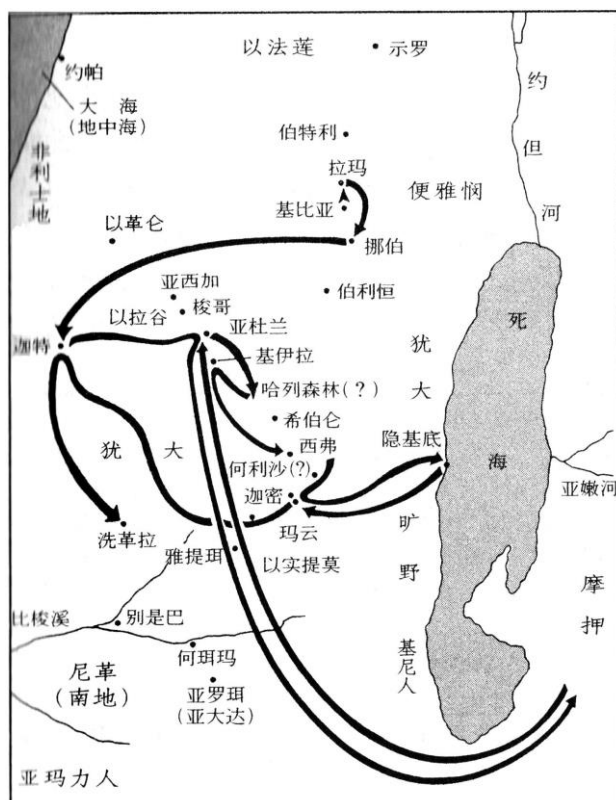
以法莲
示罗
约帕
大 海
(地中海)
约
但
河
非利士地
伯特利
拉玛
基比亚
便雅悯
以革仑
挪伯
亚西加
以拉谷
梭哥
亚杜兰
伯利恒
死
迦特
基伊拉
犹
大
哈列森林(?)
希伯仑
犹
大
西弗
隐基底
海
何利沙(?)
迦密
亚嫩河
洗革拉
玛云
旷
雅提珥
以实提莫
野
摩
押
比梭溪
别是巴
基尼人
尼革
(南地)
何珥玛
亚罗珥
(亚大达)
亚玛力人